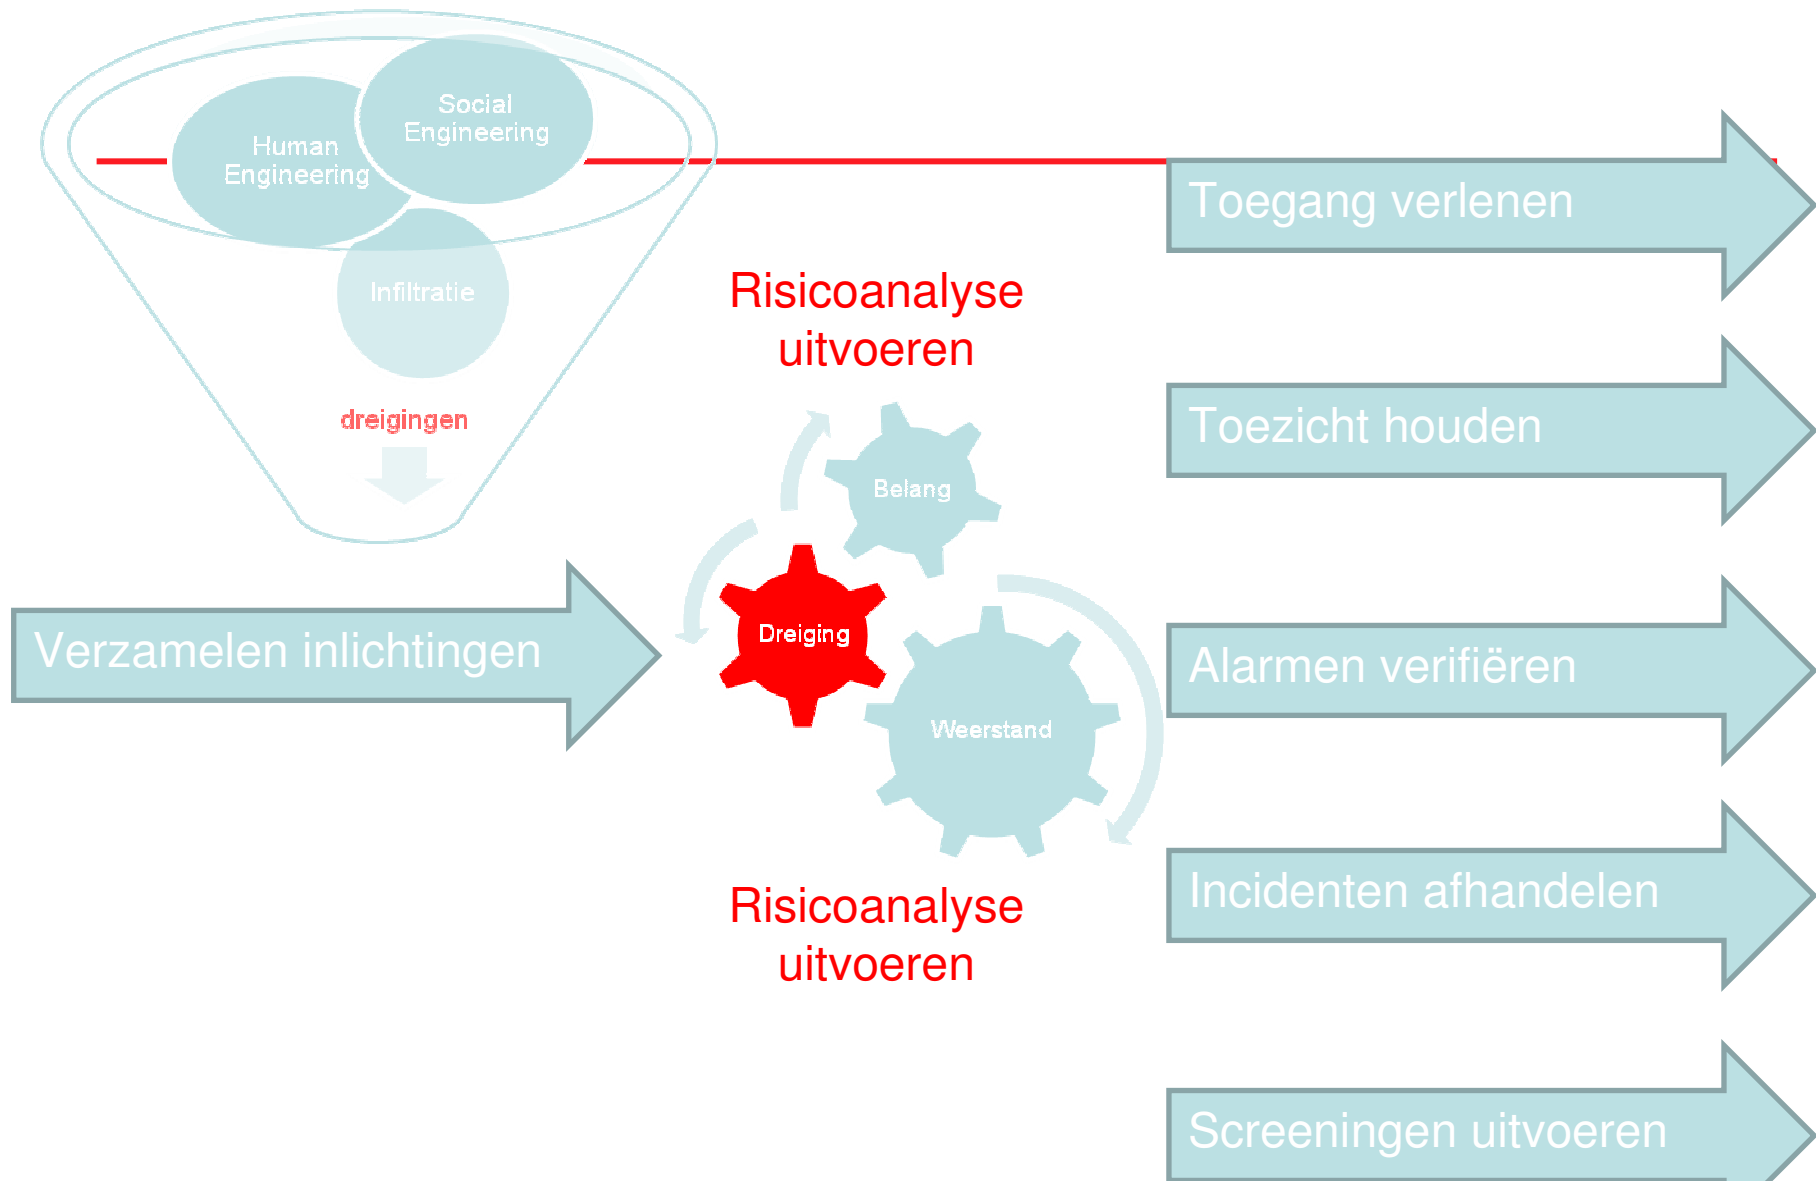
Social Engineering

Human Engineering

Infiltratie

dreigingen

Verzamelen inlichtingen

Risicoanalyse uitvoeren

Belang

Dreiging

Weerstand

Risicoanalyse uitvoeren

Toegang verlenen

Toezicht houden

Alarmen verifiëren

Incidenten afhandelen

Screeningen uitvoeren